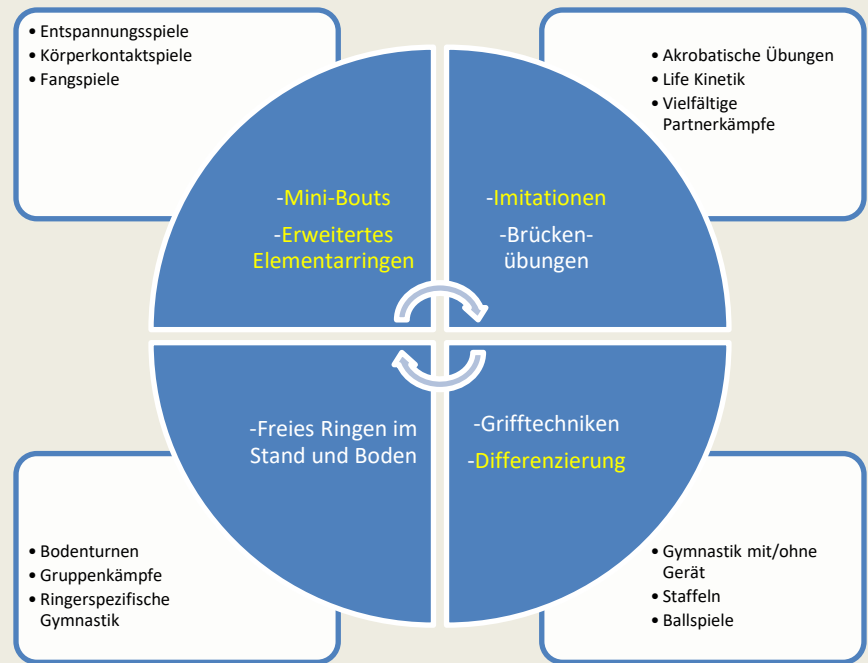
• Entspannungsspiele
• Körperkontaktspiele
• Fangspiele

• Akrobatische Übungen
• Life Kinetik
• Vielfältige Partnerkämpfe

-Mini-Bouts
-Erweitertes Elementarringen

-Imitationen
-Brückenübungen

-Freies Ringen im Stand und Boden

-Grifftechniken
-Differenzierung

• Bodenturnen
• Gruppenkämpfe
• Ringerspezifische Gymnastik

• Gymnastik mit/ohne Gerät
• Staffeln
• Ballspiele